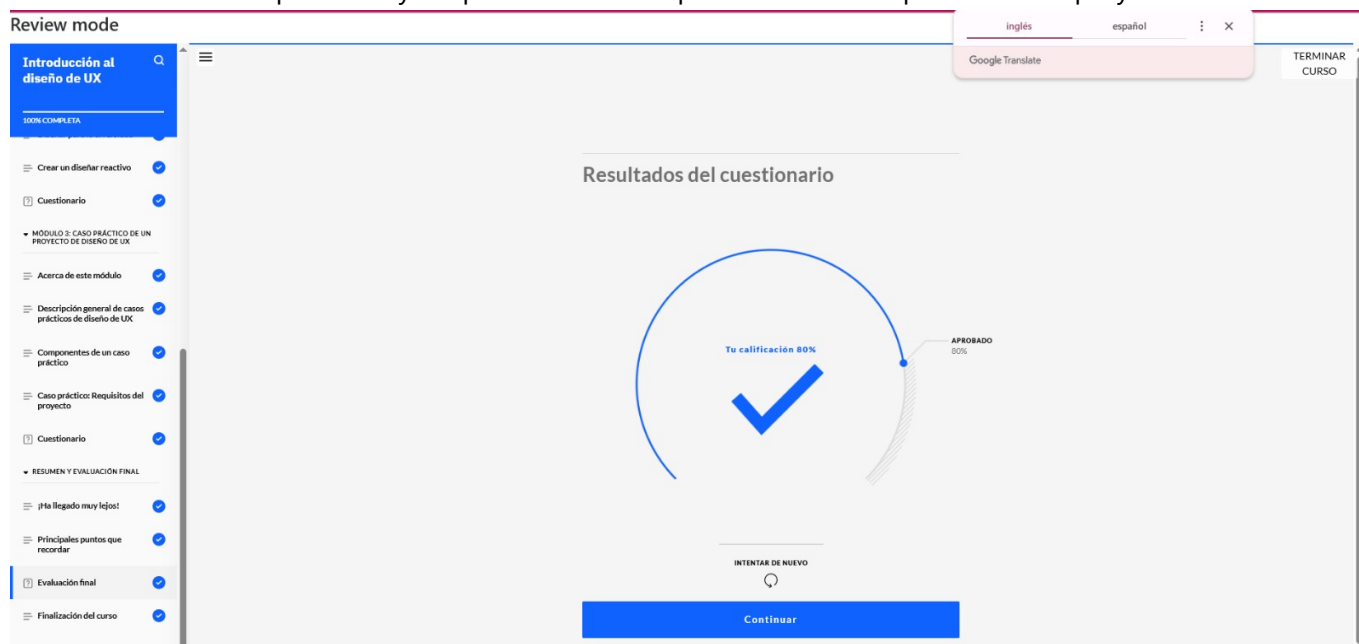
Review mode

Introducción al diseño de UX

100% COMPLETA

Crear un diseñar reactivo

Cuestionario

MÓDULO 3: CASO PRÁCTICO DE UN PROYECTO DE DISEÑO DE UX

Acerca de este módulo

Descripción general de casos prácticos de diseño de UX

Componentes de un caso práctico

Caso práctico: Requisitos del proyecto

Cuestionario

RESUMEN Y EVALUACIÓN FINAL

¡Ha llegado muy lejos!

Principales puntos que recordar

Evaluación final

Finalización del curso

inglés español

Google Translate

TERMINAR CURSO

Resultados del cuestionario

Tu calificación 80%

APROBADO
80%

INTENTAR DE NUEVO

Continuar